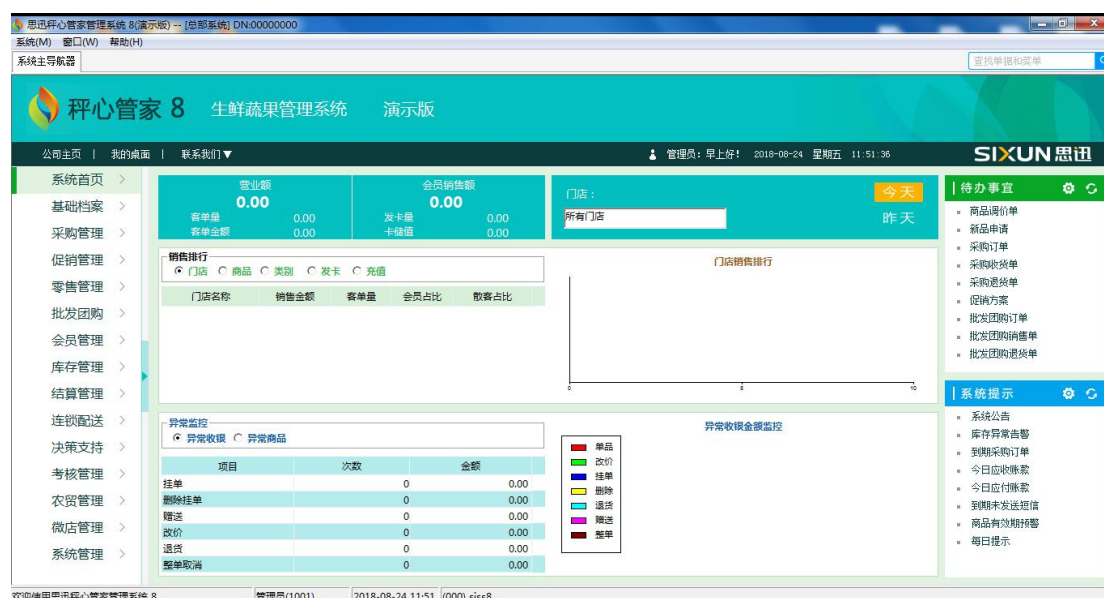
思迅秤心管家管理系统 8(演示版) -- [总部系统] DN:00000000

系统(M) 窗口(W) 帮助(H)

系统主导航器

查找单据和菜单

秤心管家 8 生鲜蔬果管理系统 演示版

公司主页 | 我的桌面 | 联系我们▼

管理员：早上好！ 2018-08-24 星期五 11:51:36

SIXUN思迅

系统首页 >
基础档案 >
采购管理 >
促销管理 >
零售管理 >
批发团购 >
会员管理 >
库存管理 >
结算管理 >
连锁配送 >
决策支持 >
考核管理 >
农贸管理 >
微店管理 >
系统管理 >

营业额
0.00
客单量 0.00
客单金额 0.00

会员销售额
0.00
发卡量 0.00
卡储值 0.00

门店：
所有门店
今天
昨天

销售排行
门店 商品 类别 发卡 充值

| 门店名称 | 销售金额 | 客单量 | 会员占比 | 散客占比 |
|---|---|---|---|---|

门店销售排行

0 5 10

异常监控
异常收银 异常商品

| 项目 | 次数 | 金额 |
|---|---|---|
| 挂单 | 0 | 0.00 |
| 删除挂单 | 0 | 0.00 |
| 赠送 | 0 | 0.00 |
| 改价 | 0 | 0.00 |
| 退货 | 0 | 0.00 |
| 整单取消 | 0 | 0.00 |

异常收银金额监控

单品
改价
挂单
删除
退货
赠送
整单

待办事宜
商品调价单
新品申请
采购订单
采购收货单
采购退货单
促销方案
批发团购订单
批发团购销售单
批发团购退货单

系统提示
系统公告
库存异常告警
到期采购订单
今日应收账款
今日应付账款
到期未发送短信
商品有效期预警
每日提示

欢迎使用思迅秤心管家管理系统 8 管理员(1001) 2018-08-24 11:51 (000) sjss8